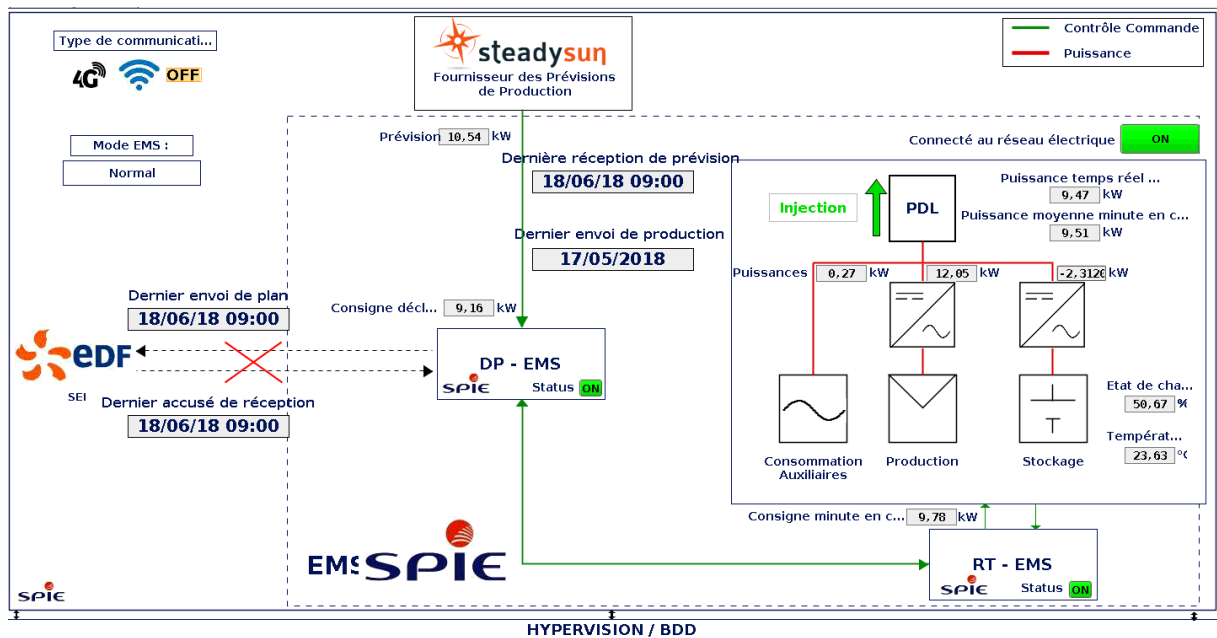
Type de communicati...

4G

OFF

Mode EMS :

Normal

steadysun

Fournisseur des Prévisions de Production

Contrôle Commande

Puissance

Prévision 10,54 kW

Connecté au réseau électrique ON

Dernière réception de prévision

18/06/18 09:00

Puissance temps réel ...

9,47 kW

Injection

PDL

Puissance moyenne minute en c...

9,51 kW

Dernier envoi de production

17/05/2018

Puissances 0,27 kW 12,05 kW -2,3120 kW

Dernier envoi de plan

18/06/18 09:00

Consigne décl... 9,16 kW

EDF

SEI

DP - EMS

SPIE

Status ON

Dernier accusé de réception

18/06/18 09:00

Etat de cha...

50,67 %

Températ...

23,63 °C

Consommation Auxiliaires

Production

Stockage

Consigne minute en c... 9,78 kW

EMS SPIE

RT - EMS

SPIE

Status ON

SPIE

HYPERVISION / BDD